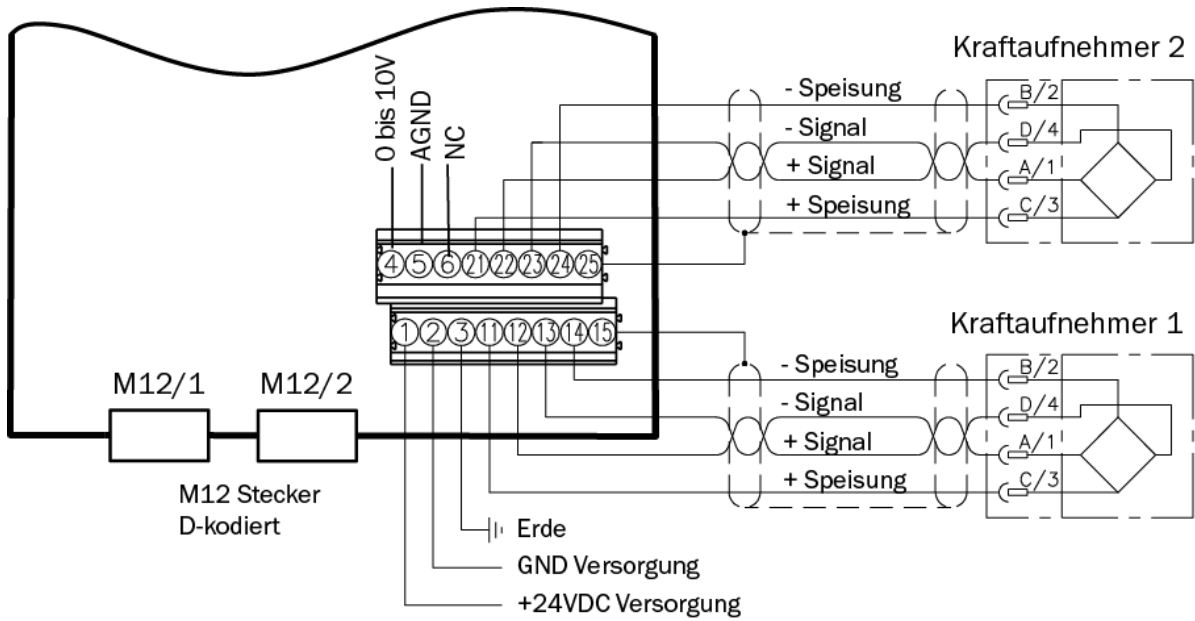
Kraftaufnehmer 2

0 bis 10V
AGND
NC

- Speisung
- Signal
+ Signal
+ Speisung

B/2
D/4
A/1
C/3

4 5 6 21 22 23 24 25

1 2 3 11 12 13 14 15

Kraftaufnehmer 1

- Speisung
- Signal
+ Signal
+ Speisung

B/2
D/4
A/1
C/3

M12/1
M12/2

M12 Stecker
D-kodiert

Erde
GND Versorgung
+24VDC Versorgung